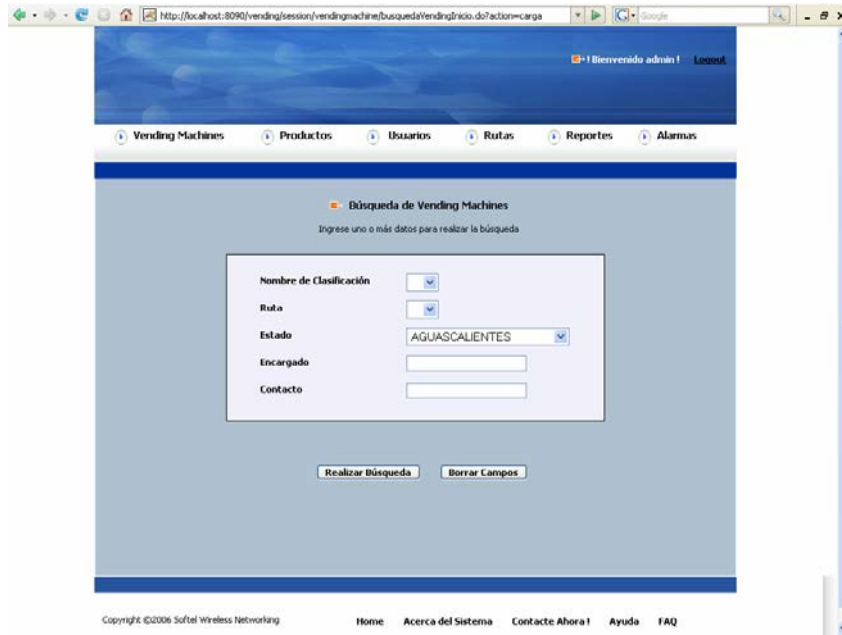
http://localhost:8090/vending/session/vendingmachine/busquedaVendingInicio.do?action=carga

Google

¡ Bienvenido admin ! Logout

Vending Machines
Productos
Usuarios
Rutas
Reportes
Alarmas

Búsqueda de Vending Machines

Ingrese uno o más datos para realizar la búsqueda

Nombre de Clasificación

Ruta

Estado AGUASCALIENTES

Encargado

Contacto

Realizar Búsqueda
Borrar Campos

Copyright ©2006 Softel Wireless Networking

Home
Acerca del Sistema
Contacte Ahora !
Ayuda
FAQ